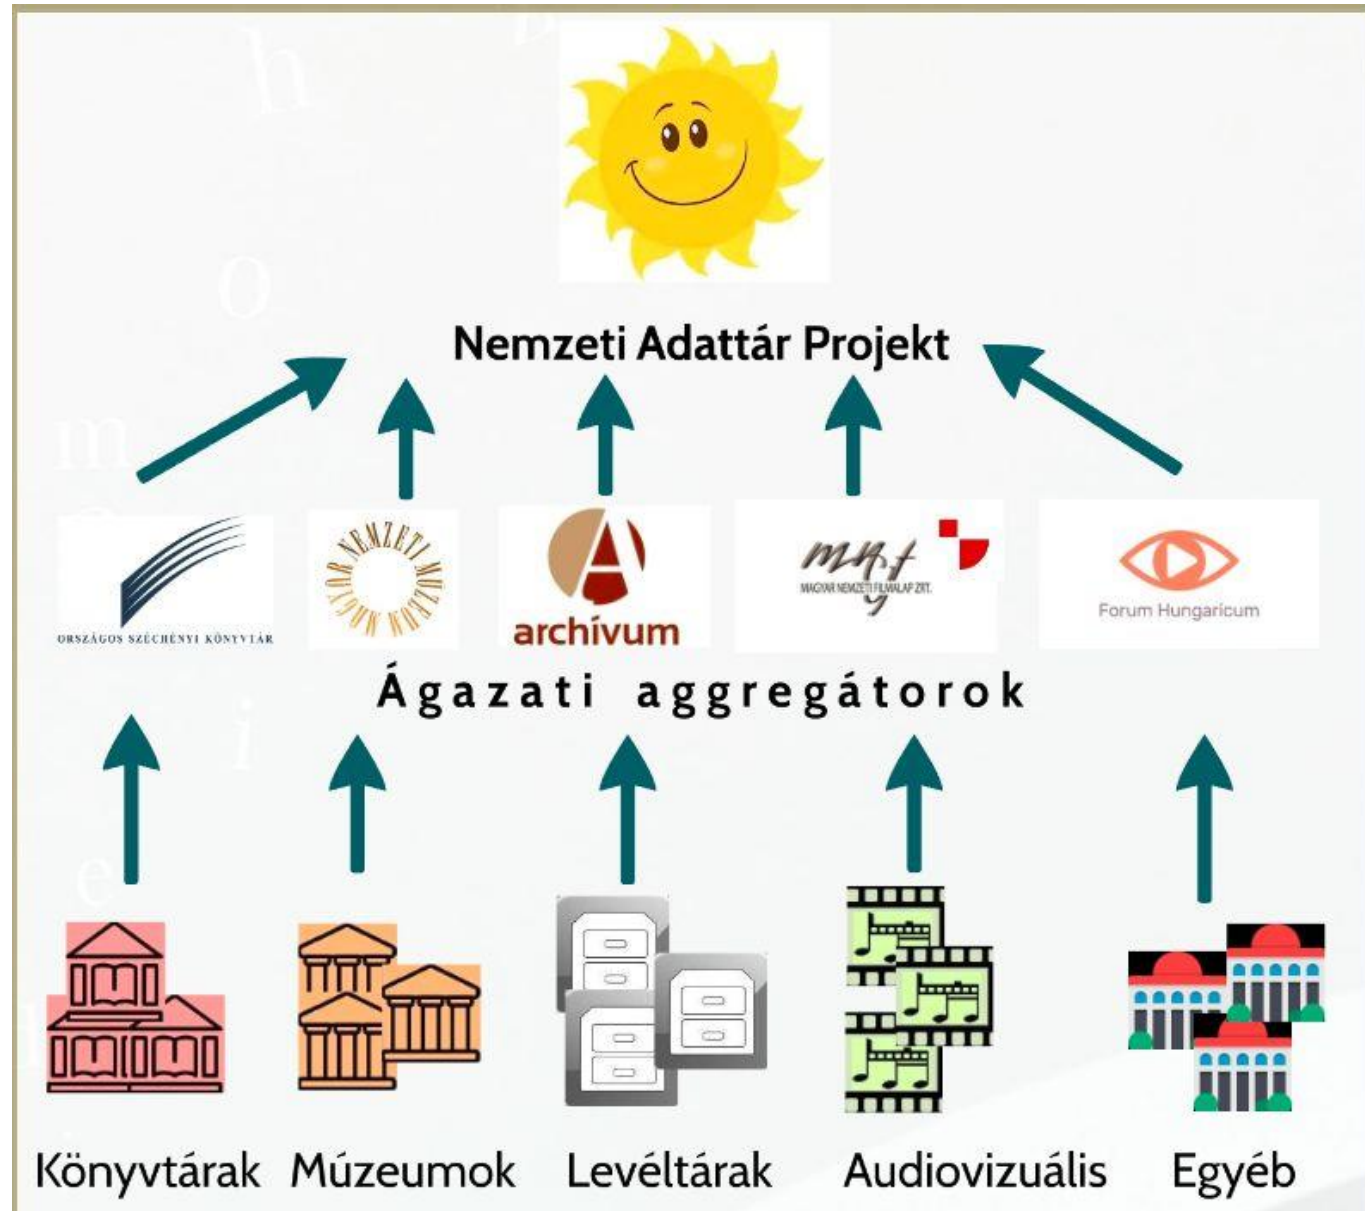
Nemzeti Adattár Projekt

ORSZÁGOS SZÉCHÉNYI KÖNYVTÁR

MAGYAR NEMZETI MÚZEUM

archívum

mnf
MAGYAR NEMZETI FILMALAP ZRT.

Forum Hungaricum

Ágazati aggregátorok

Könyvtárak Múzeumok Levéltárak Audiovizuális Egyéb